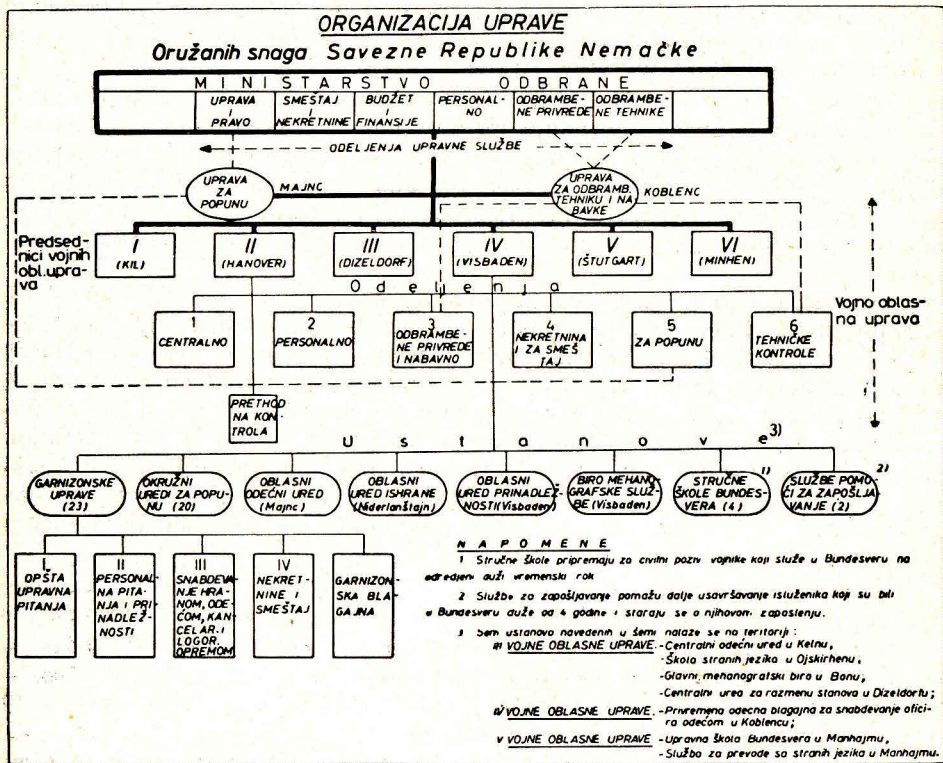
ORGANIZACIJA UPRAVE
Oružanih snaga Savezne Republike Nemačke

MINISTARSTVO ODBRANE

| UPRAVA I PRAVO | SMEŠTAJ I NEKRETNINE | BUDŽET I FINANSIJE | PERSONALNO | ODBRAMBENE PRIVREDE | ODBRAMBENE TEHNIKE |
|---|---|---|---|---|---|

ODELJENJA UPRAVNE SLUŽBE

UPRAVA ZA POPUNU
MAJNC

UPRAVA ZA ODBRAMB. TEHNIKU I NABAVKE
KOBLENC

Predsednici vojnih obl. uprava

I (KIL)
II (HANOVER)
III (DIZELDORF)
IV (VISBADEN)
V (ŠTUTGART)
VI (MINHEN)

Odeljenja

1 CENTRALNO
2 PERSONALNO
3 ODBRAMBENE PRIVREDE I NABAVNO
4 NEKRETNINA I ZA SMEŠTAJ
5 ZA POPUNU
6 TEHNIČKE KONTROLE

Vojno oblasna uprava

PRETHODNA KONTROLA

Ustanove$^{3)}$

GARNIZONSKE UPRAVE (23)
OKRUŽNI UREDI ZA POPUNU (20)
OBLASNI ODEĆNI URED (Majnc)
OBLASNI URED ISHRANE (Niderlanštajn)
OBLASNI URED PRINADLEŽNOSTI (Visbaden)
BIRO MEHANOGRAFSKE SLUŽBE (Visbaden)
STRUČNE ŠKOLE BUNDESVERA (4) $^{1)}$
SLUŽBE POMOĆI ZA ZAPOŠLJAVANJE (2) $^{2)}$

I OPŠTA UPRAVNA PITANJA
II PERSONALNA PITANJA I PRINADLEŽNOSTI
III SNABDEVANJE HRANOM, ODEĆOM, KANCELAR. I LOGOR. OPREMOM
IV NEKRETNINE I SMEŠTAJ
GARNIZONSKA BLAGAJNA

NAPOMENE

1 Stručne škole pripremaju za civilni poziv vojnike koji služe u Bundesveru na određeni duži vremenski rok

2 Službe za zapošljavanje pomažu dalje usavršavanje isluženika koji su bili u Bundesveru duže od 4 godine i staraju se o njihovom zaposlenju.

3 Sem ustanova navedenih u šemi nalaze se na teritoriji:
III VOJNE OBLASNE UPRAVE - Centralni odećni ured u Kelnu,
- Škola stranih jezika u Ojskirhenu,
- Glavni mehanografski biro u Bonu,
- Centralni ured za razmenu stanova u Dizeldorfu;
IV VOJNE OBLASNE UPRAVE - Privremena odećna blagajna za snabdevanje oficira odećom u Koblencu;
V VOJNE OBLASNE UPRAVE - Upravna škola Bundesvera u Manhajmu,
- Služba za prevode sa stranih jezika u Manhajmu.